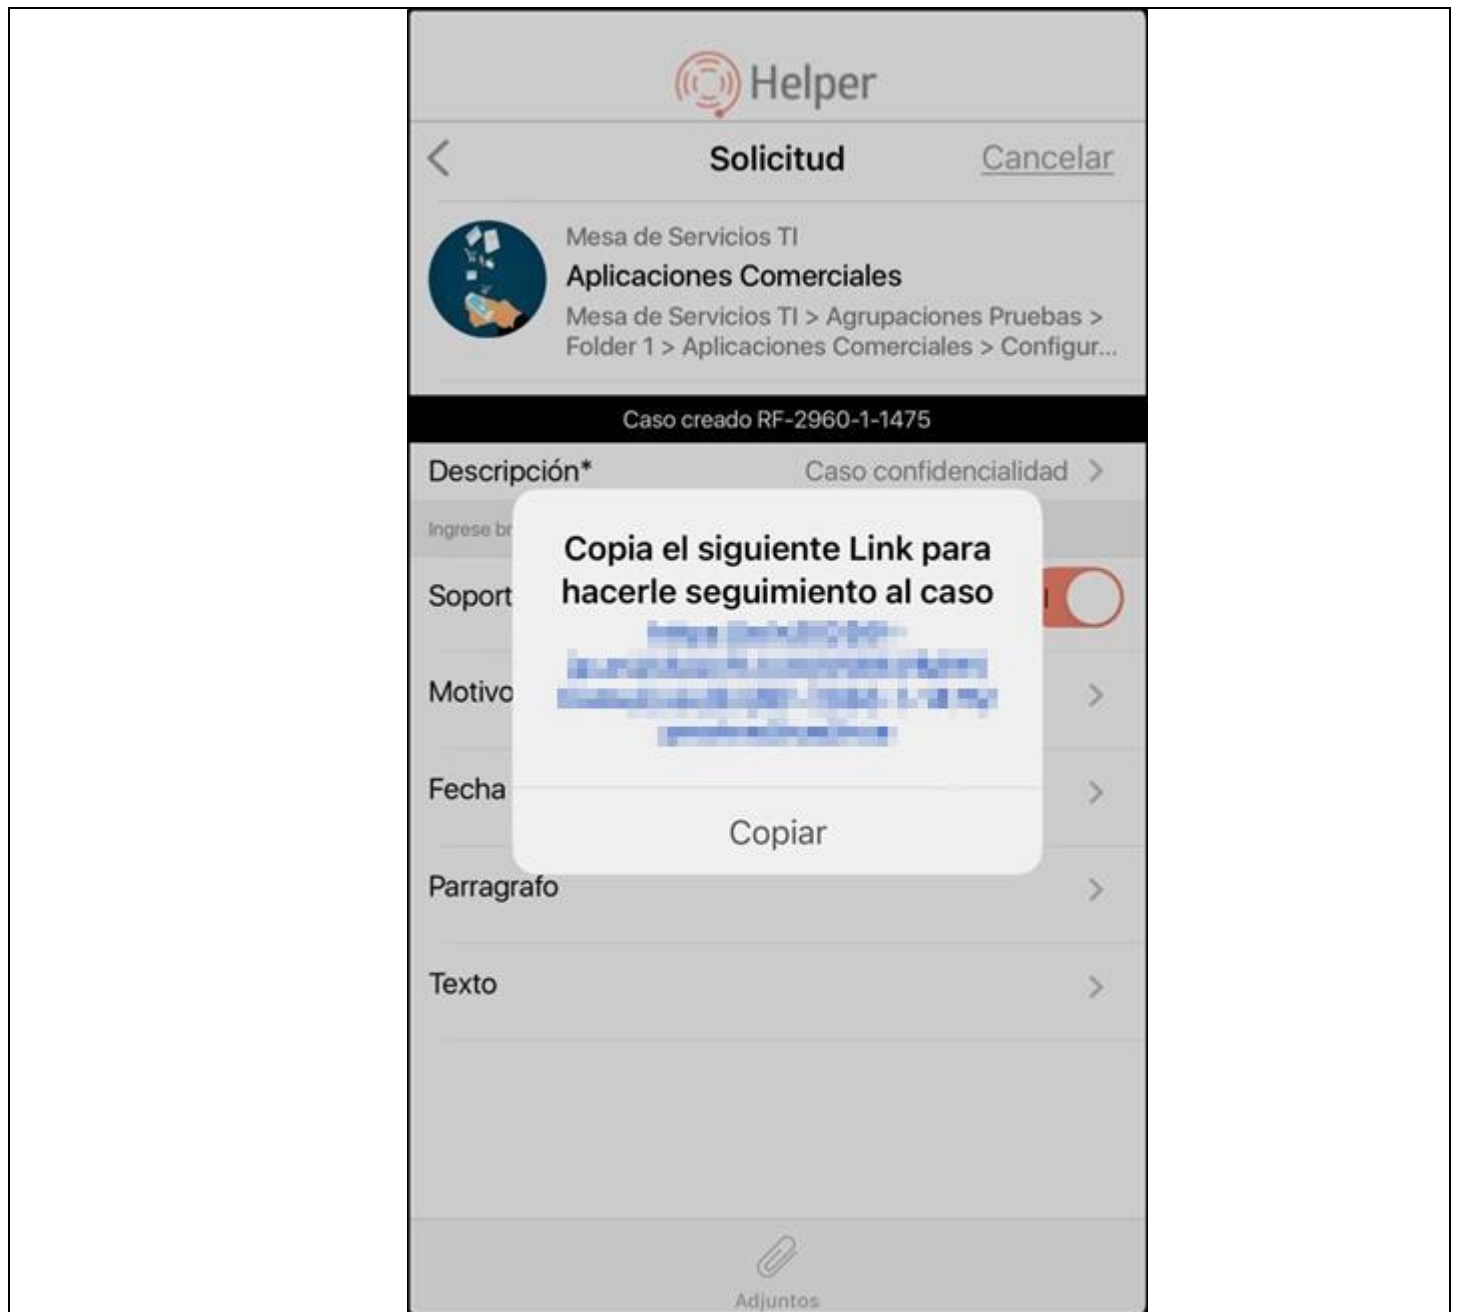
Helper

Solicitud
Cancelar

Mesa de Servicios TI
Aplicaciones Comerciales
Mesa de Servicios TI > Agrupaciones Pruebas > Folder 1 > Aplicaciones Comerciales > Configur...

Caso creado RF-2960-1-1475

Descripción*
Caso confidencialidad

Ingrese br

Soport

Motivo

Fecha

Copia el siguiente Link para hacerle seguimiento al caso

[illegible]

Copiar

Parragrafo

Texto

Adjuntos